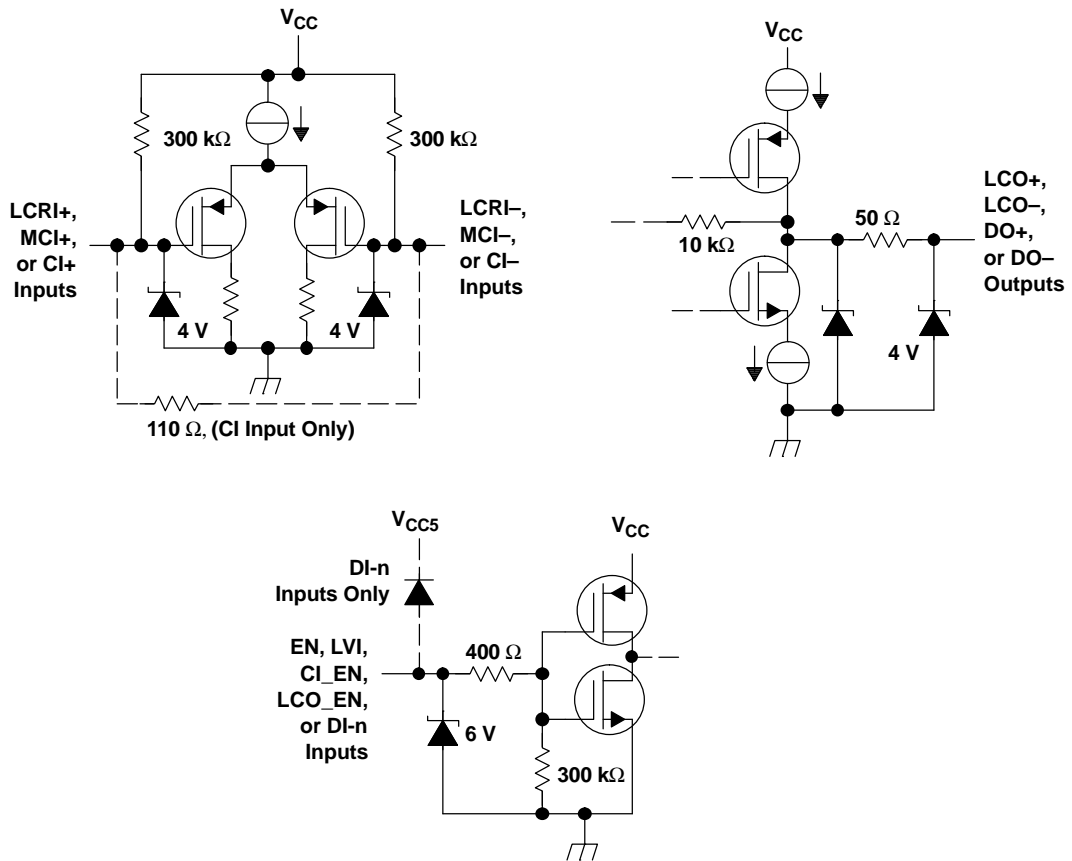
$V_{CC}$

300 kΩ

300 kΩ

LCRI+, MCI+, or CI+ Inputs

LCRI–, MCI–, or CI– Inputs

4 V

4 V

110 Ω, (CI Input Only)

$V_{CC}$

LCO+, LCO–, DO+, or DO– Outputs

50 Ω

10 kΩ

4 V

$V_{CC5}$

$V_{CC}$

DI-n Inputs Only

EN, LVI, CI_EN, LCO_EN, or DI-n Inputs

400 Ω

6 V

300 kΩ